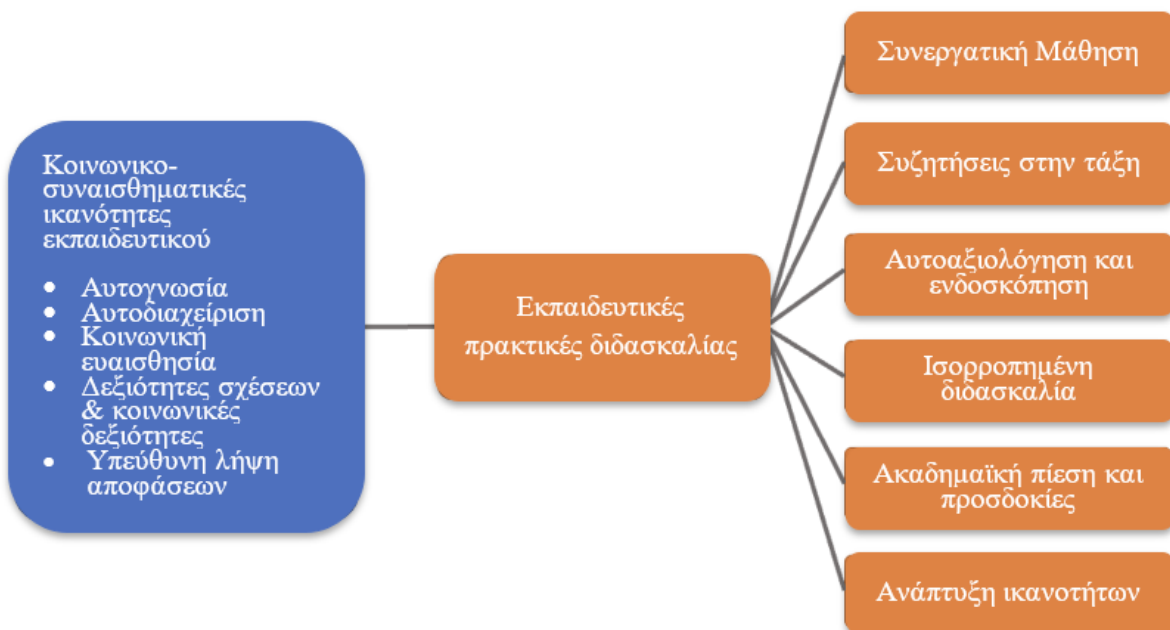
Κοινωνικο-συναισθηματικές ικανότητες εκπαιδευτικού

- Αυτογνωσία
- Αυτοδιαχείριση
- Κοινωνική ευαισθησία
- Δεξιότητες σχέσεων & κοινωνικές δεξιότητες
- Υπεύθυνη λήψη αποφάσεων

Εκπαιδευτικές πρακτικές διδασκαλίας

Συνεργατική Μάθηση

Συζητήσεις στην τάξη

Αυτοαξιολόγηση και ενδοσκόπηση

Ισορροπημένη διδασκαλία

Ακαδημαϊκή πίεση και προσδοκίες

Ανάπτυξη ικανοτήτων